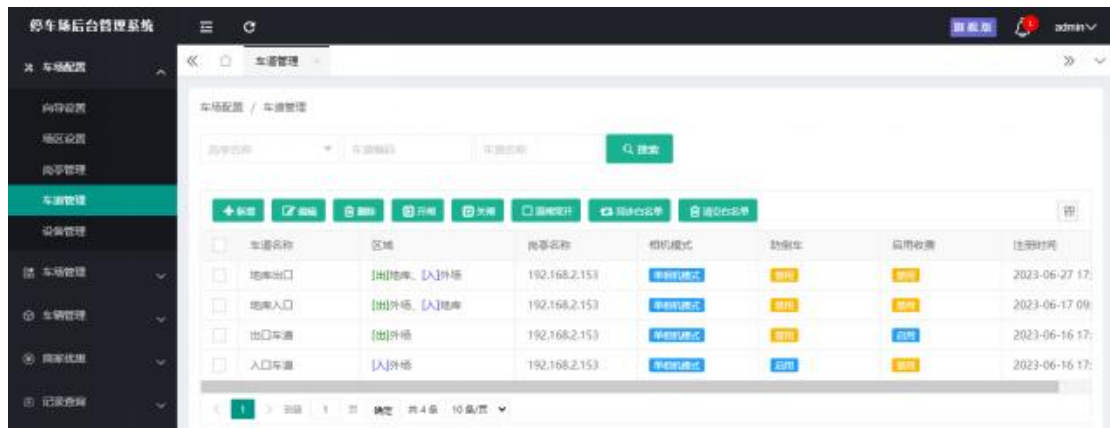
停车场后台管理系统

车场配置
向导设置
场区设置
岗亭管理
车道管理
设备管理
车场管理
车辆管理
商家优惠
记录查询

旧底版 admin

车道管理

车场配置 / 车道管理

岗亭名称 车道编码 车道名称 搜索

+新增 编辑 删除 开闸 关闸 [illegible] 同步白名单 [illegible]

| | 车道名称 | 区域 | 岗亭名称 | 相机模式 | 防倒车 | 启用收费 | 注册时间 |
|---|---|---|---|---|---|---|---|
| | 地库出口 | [出]地库、[入]外场 | 192.168.2.153 | 单相机模式 | 禁用 | 禁用 | 2023-06-27 17: |
| | 地库入口 | [出]外场、[入]地库 | 192.168.2.153 | 单相机模式 | 禁用 | 禁用 | 2023-06-17 09: |
| | 出口车道 | [出]外场 | 192.168.2.153 | 单相机模式 | 禁用 | 启用 | 2023-06-16 17: |
| | 入口车道 | [入]外场 | 192.168.2.153 | 单相机模式 | 启用 | 禁用 | 2023-06-16 17: |

1 到第 1 页 确定 共 4 条 10 条/页